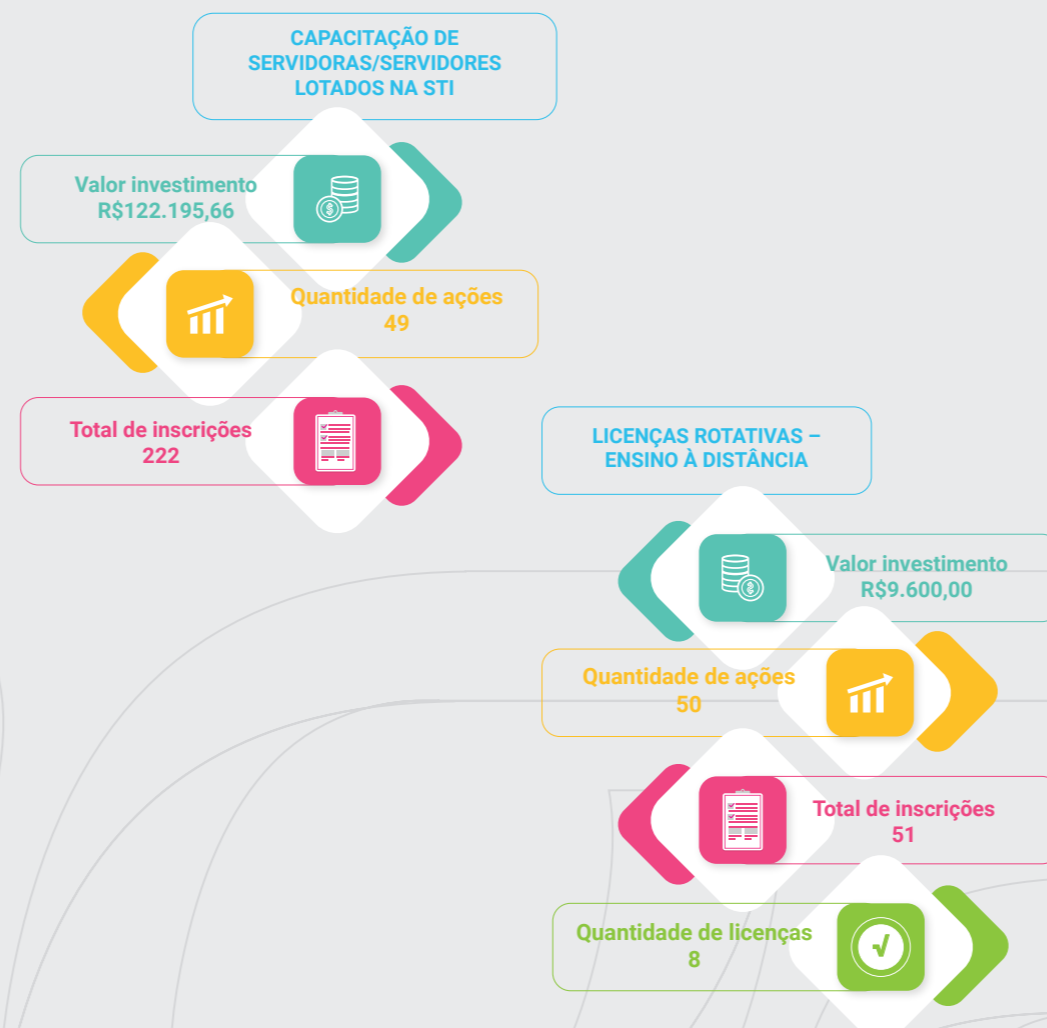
CAPACITAÇÃO DE SERVIDORAS/SERVIDORES LOTADOS NA STI

Valor investimento
R$122.195,66

Quantidade de ações
49

Total de inscrições
222

LICENÇAS ROTATIVAS – ENSINO À DISTÂNCIA

Valor investimento
R$9.600,00

Quantidade de ações
50

Total de inscrições
51

Quantidade de licenças
8